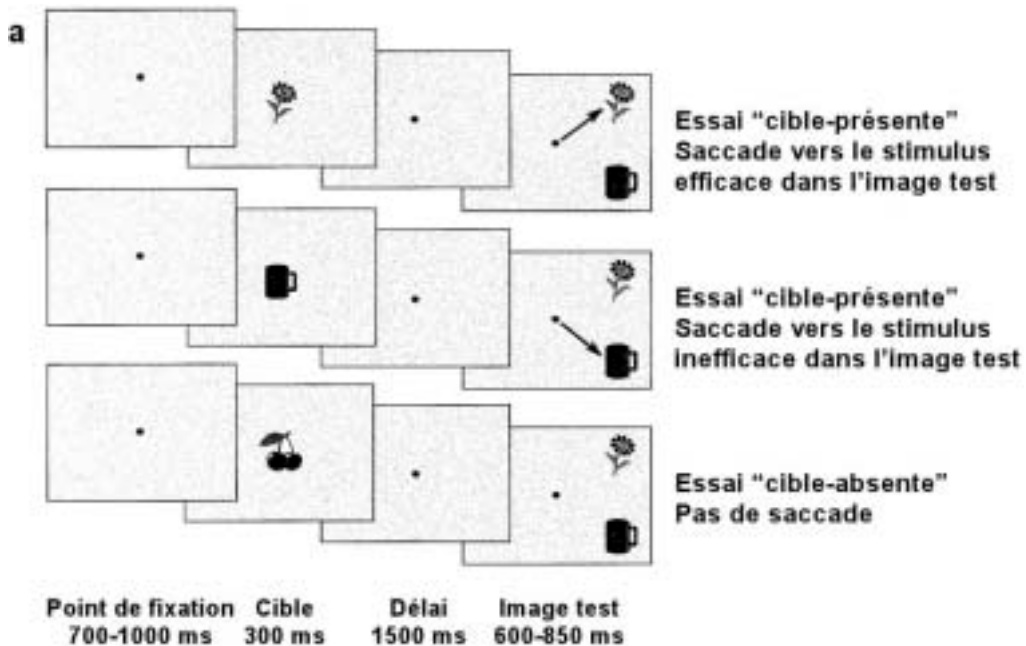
a

Essai “cible-présente”
Saccade vers le stimulus efficace dans l’image test

Essai “cible-présente”
Saccade vers le stimulus inefficace dans l’image test

Essai “cible-absente”
Pas de saccade

Point de fixation 700-1000 ms
Cible 300 ms
Délai 1500 ms
Image test 600-850 ms